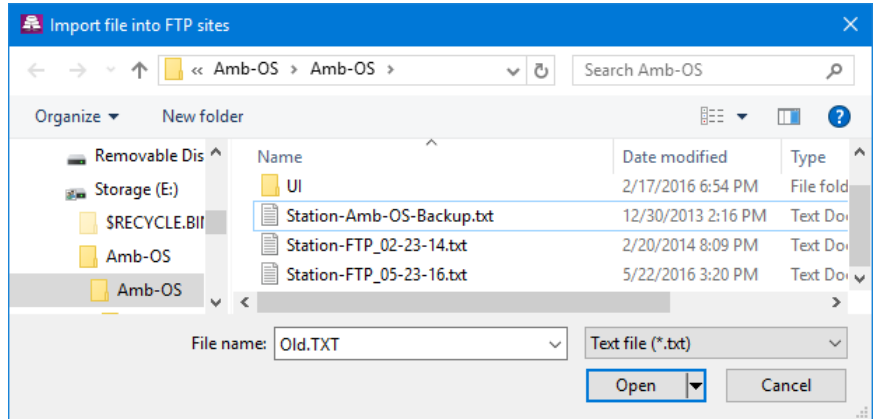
Import file into FTP sites

« Amb-OS > Amb-OS >

Search Amb-OS

Organize ▾ New folder

Removable Dis
Storage (E:)
$RECYCLE.BIN
Amb-OS
Amb-OS

| Name | Date modified | Type |
|---|---|---|
| UI | 2/17/2016 6:54 PM | File fold |
| Station-Amb-OS-Backup.txt | 12/30/2013 2:16 PM | Text Doc |
| Station-FTP_02-23-14.txt | 2/20/2014 8:09 PM | Text Doc |
| Station-FTP_05-23-16.txt | 5/22/2016 3:20 PM | Text Doc |

File name: Old.TXT

Text file (*.txt)

Open

Cancel